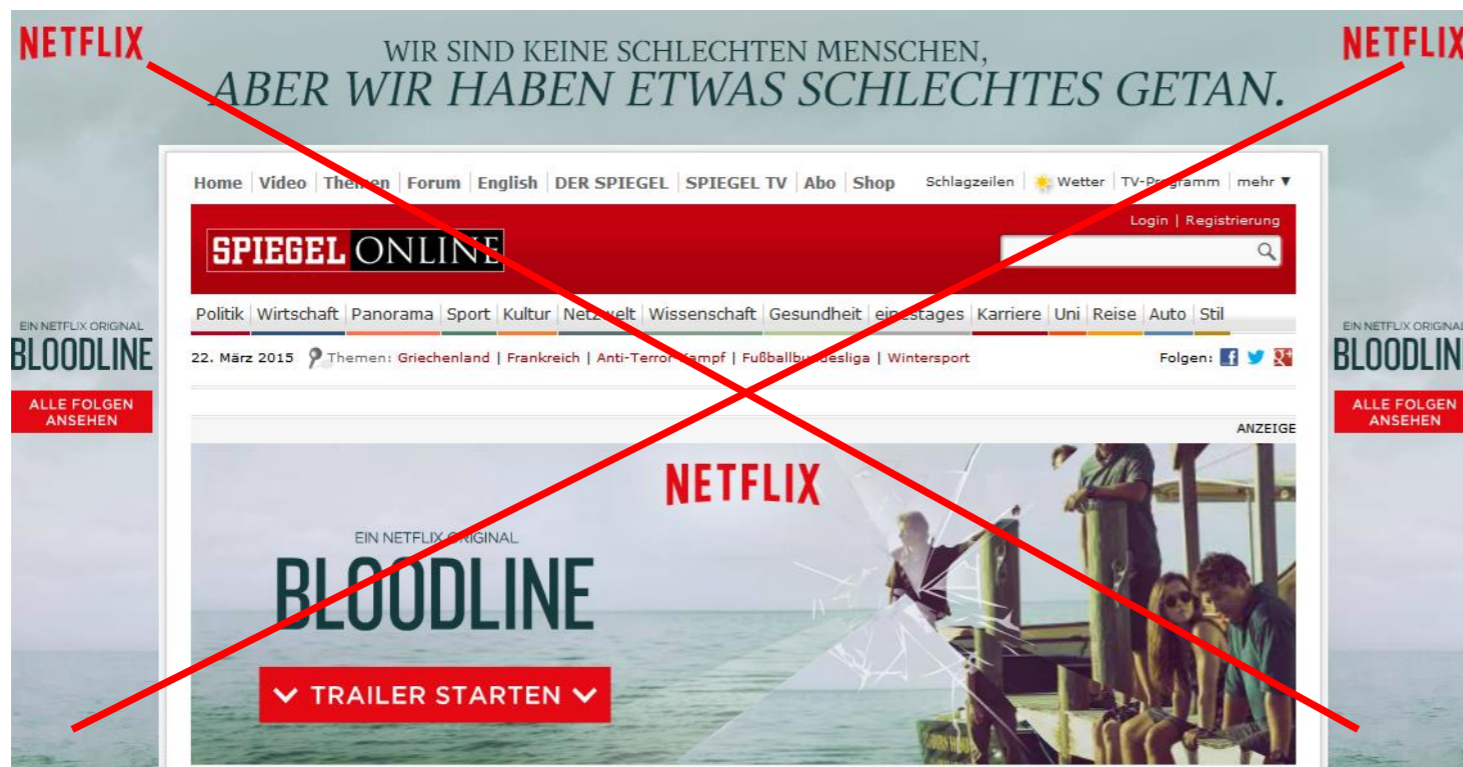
NETFLIX

WIR SIND KEINE SCHLECHTEN MENSCHEN,
ABER WIR HABEN ETWAS SCHLECHTES GETAN.

NETFLIX

Home | Video | Themen | Forum | English | DER SPIEGEL | SPIEGEL TV | Abo | Shop

Schlagzeilen | Wetter | TV-Programm | mehr ▼

Login | Registrierung

SPIEGEL ONLINE

Politik | Wirtschaft | Panorama | Sport | Kultur | Netzwelt | Wissenschaft | Gesundheit | einestages | Karriere | Uni | Reise | Auto | Stil

22. März 2015 Themen: Griechenland | Frankreich | Anti-Terror-Kampf | Fußballbundesliga | Wintersport

Folgen:

EIN NETFLIX ORIGINAL
BLOODLINE
ALLE FOLGEN ANSEHEN

EIN NETFLIX ORIGINAL
BLOODLINE
ALLE FOLGEN ANSEHEN

ANZEIGE

NETFLIX

EIN NETFLIX ORIGINAL
BLOODLINE
TRAILER STARTEN